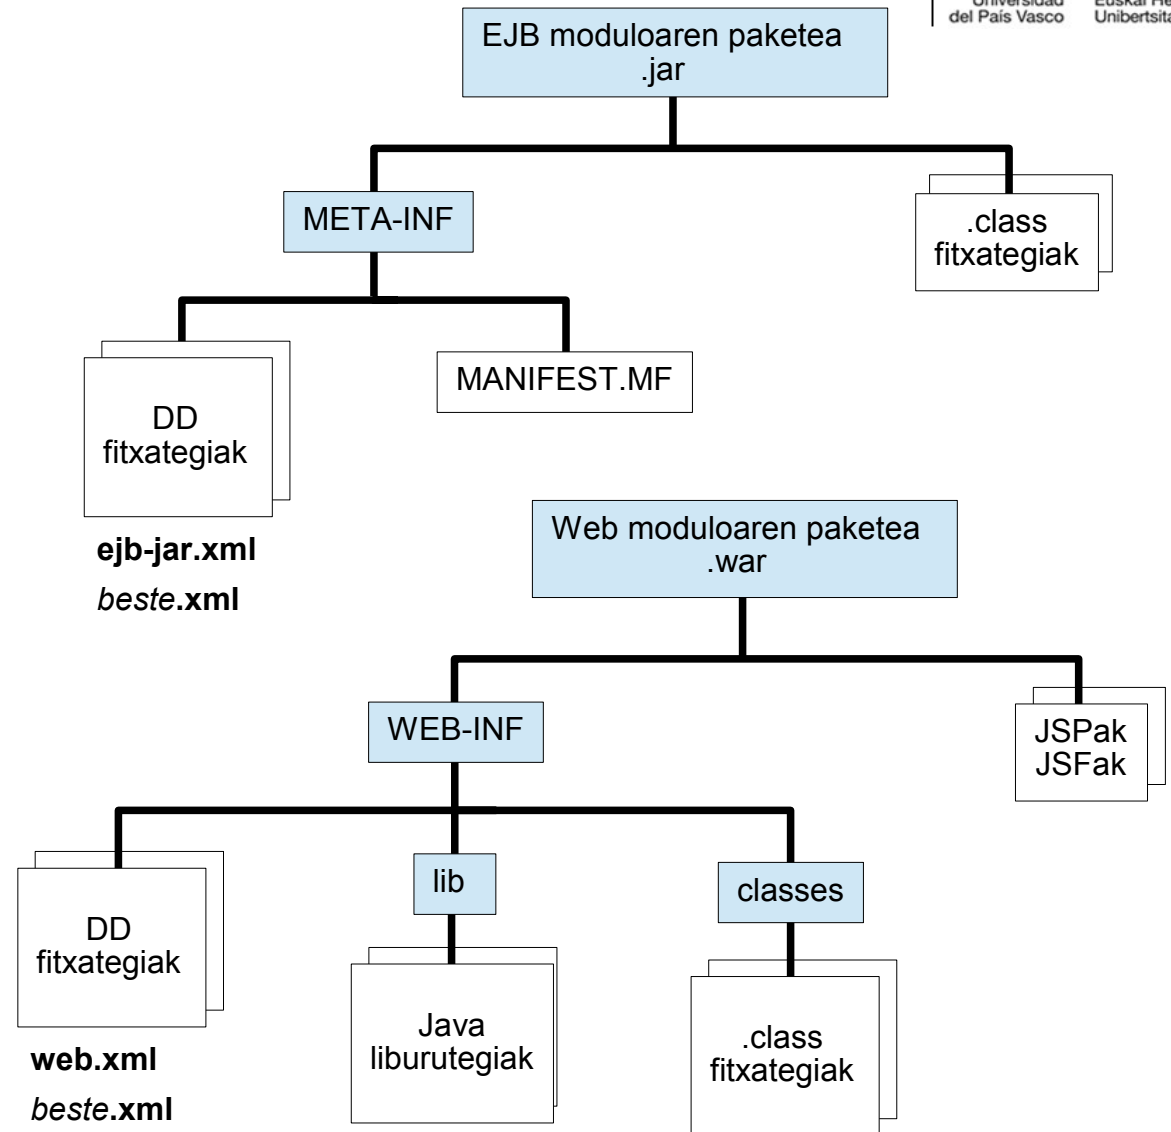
Universidad del País Vasco

Euskal He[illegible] Unibertsita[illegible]

EJB moduloaren paketea .jar

META-INF

.class fitxategiak

DD fitxategiak

MANIFEST.MF

**ejb-jar.xml**

*beste***.xml**

Web moduloaren paketea .war

WEB-INF

JSPak JSFak

lib

classes

DD fitxategiak

Java liburutegiak

.class fitxategiak

**web.xml**

*beste***.xml**